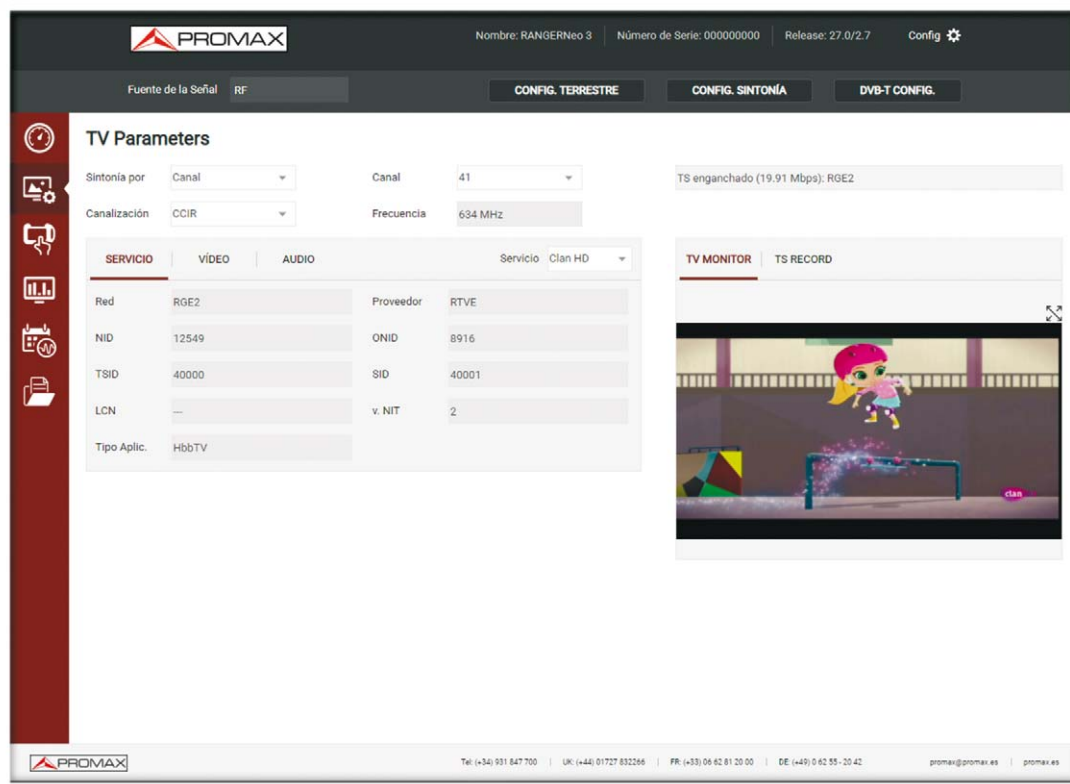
PROMAX

Nombre: RANGERNeo 3 | Número de Serie: 000000000 | Release: 27.0/2.7 | Config

Fuente de la Señal RF

CONFIG. TERRESTRE | CONFIG. SINTONÍA | DVB-T CONFIG.

TV Parameters

Sintonía por Canal

Canal 41

TS enganchado (19.91 Mbps): RGE2

Canalización CCIR

Frecuencia 634 MHz

SERVICIO | VÍDEO | AUDIO

Servicio Clan HD

TV MONITOR | TS RECORD

Red RGE2

Proveedor RTVE

NID 12549

ONID 8916

TSID 40000

SID 40001

LCN ---

v. NIT 2

Tipo Aplic. HbbTV

clan

PROMAX

Tel: (+34) 931 847 700 | UK: (+44) 01727 832266 | FR: (+33) 06 62 81 20 00 | DE: (+49) 0 62 55 - 20 42

promax@promax.es | promax.es